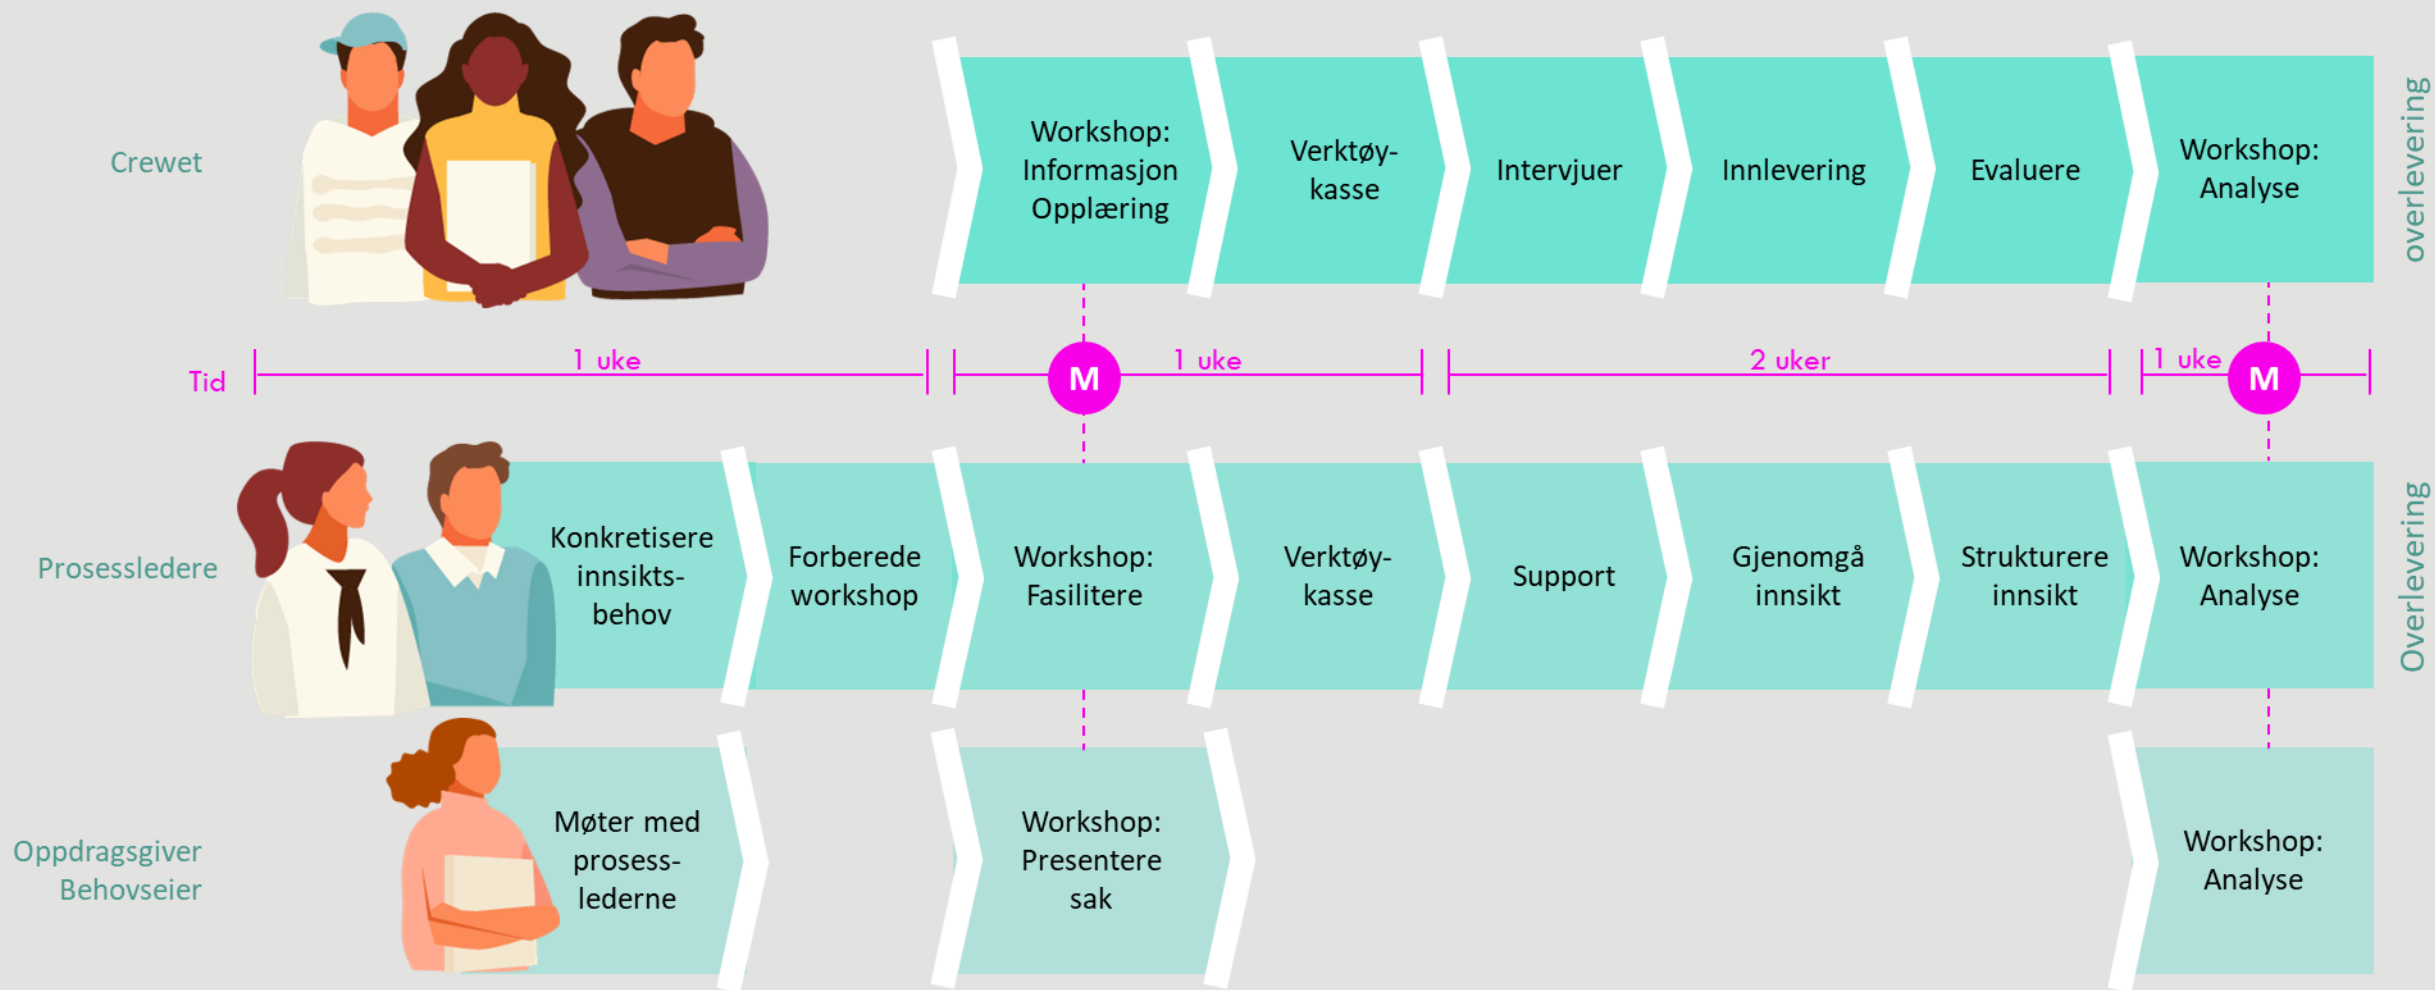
Crewet

Workshop: Informasjon Opplæring

Verktøy-kasse

Intervjuer

Innlevering

Evaluere

Workshop: Analyse

overlevering

Tid

1 uke

M

1 uke

2 uker

1 uke

M

Prosessledere

Konkretisere innsikts-behov

Forberede workshop

Workshop: Fasilitere

Verktøy-kasse

Support

Gjenomgå innsikt

Strukturere innsikt

Workshop: Analyse

Overlevering

Oppdragsgiver Behovseier

Møter med prosess-lederne

Workshop: Presentere sak

Workshop: Analyse